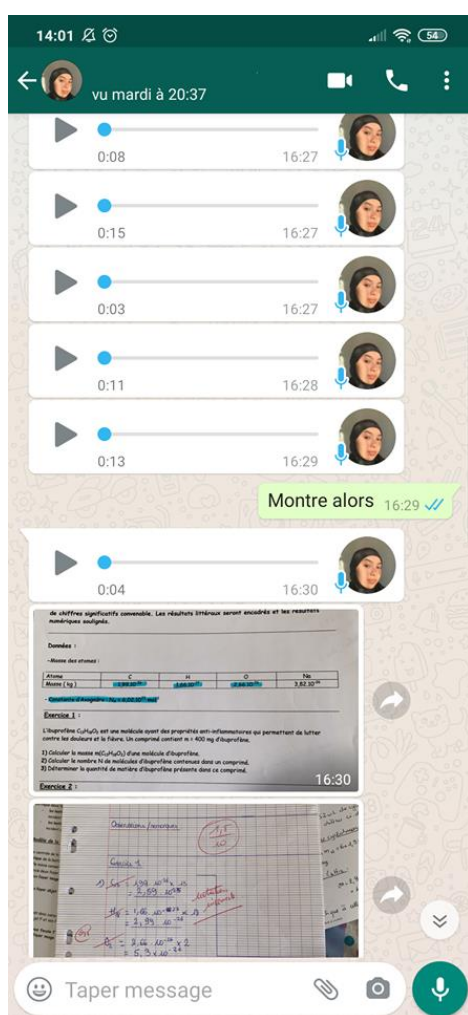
14:01

vu mardi à 20:37

0:08 16:27

0:15 16:27

0:03 16:27

0:11 16:28

0:13 16:29

Montre alors 16:29

0:04 16:30

de chiffres significatifs convenable. Les résultats littéraux seront encadrés et les résultats numériques soulignés.

Données :

- Masse des atomes :

| Atome | C | H | O | Na |
|---|---|---|---|---|
| Masse ( kg) | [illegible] | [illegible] | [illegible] | 3,82.10$^{-26}$ |

- Constante d'Avogadro : $N_A = 6{,}02.10^{23}$ mol$^{-1}$

Exercice 1 :

L'ibuprofène $C_{13}H_{18}O_2$ est une molécule ayant des propriétés anti-inflammatoires qui permettant de lutter contre les douleurs et la fièvre. Un comprimé contient m : 400 mg d'ibuprofène.

1) Calculer la masse m($C_{13}H_{18}O_2$) d'une molécule d'ibuprofène.
2) Calculer le nombre N de molécules d'ibuprofène contenues dans un comprimé.
3) Déterminer la quantité de matière d'ibuprofène présente dans ce comprimé.

Exercice 2 :

16:30

Exercice 1

1) $m_C = 1{,}99.10^{-26} \times 13$
$= 2{,}59.10^{-25}$

$m_H = 1{,}66.10^{-27} \times 18$
$= 2{,}99.10^{-26}$

$m_O = 2{,}66.10^{-26} \times 2$
$= 5{,}3 \times 10^{-26}$

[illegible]

Taper message